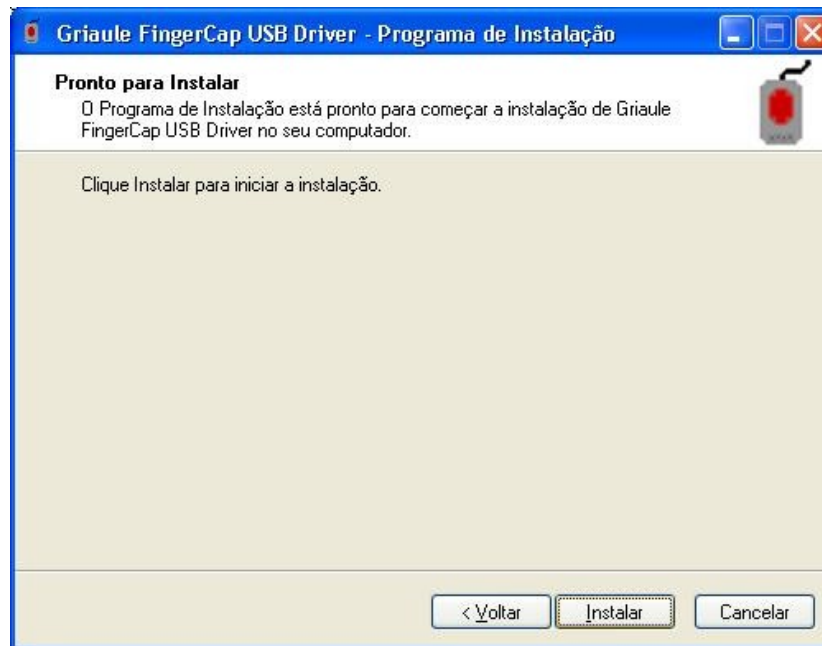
Griaule FingerCap USB Driver - Programa de Instalação

Pronto para Instalar

O Programa de Instalação está pronto para começar a instalação de Griaule FingerCap USB Driver no seu computador.

Clique Instalar para iniciar a instalação.

< Voltar

Instalar

Cancelar